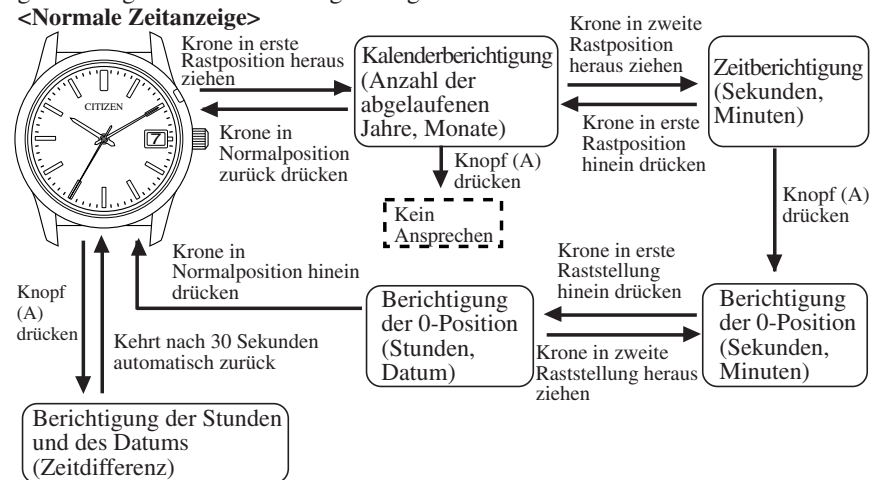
<Normale Zeitanzeige>

CITIZEN

Krone in erste Rastposition heraus ziehen

Krone in Normalposition zurück drücken

Kalenderberichtigung (Anzahl der abgelaufenen Jahre, Monate)

Knopf (A) drücken

Kein Ansprechen

Krone in zweite Rastposition heraus ziehen

Krone in erste Rastposition hinein drücken

Zeitberichtigung (Sekunden, Minuten)

Knopf (A) drücken

Krone in Normalposition hinein drücken

Knopf (A) drücken

Kehrt nach 30 Sekunden automatisch zurück

Berichtigung der 0-Position (Stunden, Datum)

Krone in erste Raststellung hinein drücken

Krone in zweite Raststellung heraus ziehen

Berichtigung der 0-Position (Sekunden, Minuten)

Berichtigung der Stunden und des Datums (Zeitdifferenz)